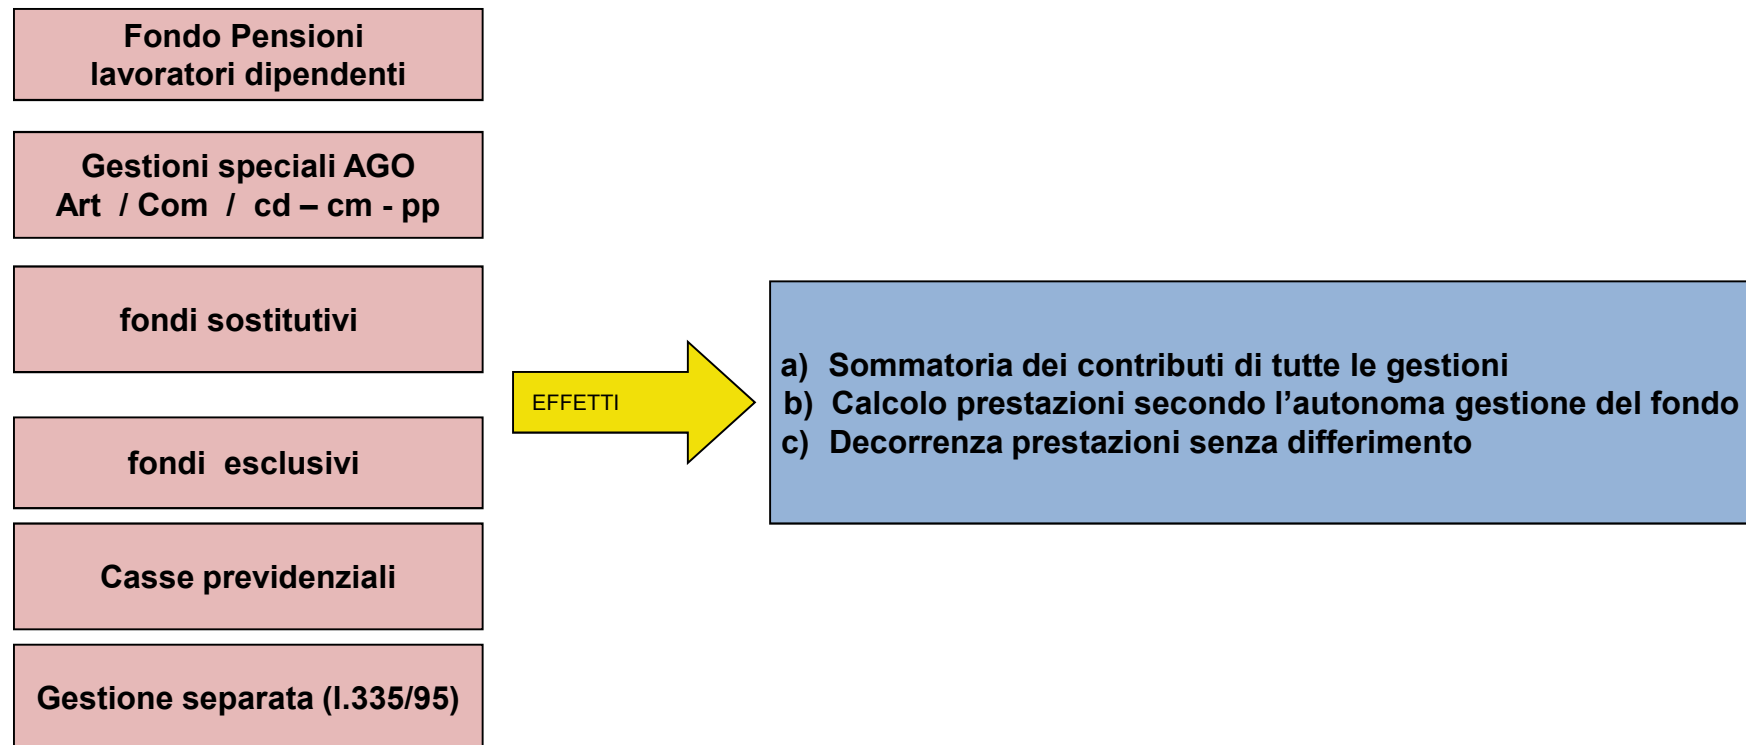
Fondo Pensioni lavoratori dipendenti

Gestioni speciali AGO
Art / Com / cd – cm - pp

fondi sostitutivi

fondi esclusivi

Casse previdenziali

Gestione separata (l.335/95)

EFFETTI

a) Sommatoria dei contributi di tutte le gestioni
b) Calcolo prestazioni secondo l’autonoma gestione del fondo
c) Decorrenza prestazioni senza differimento